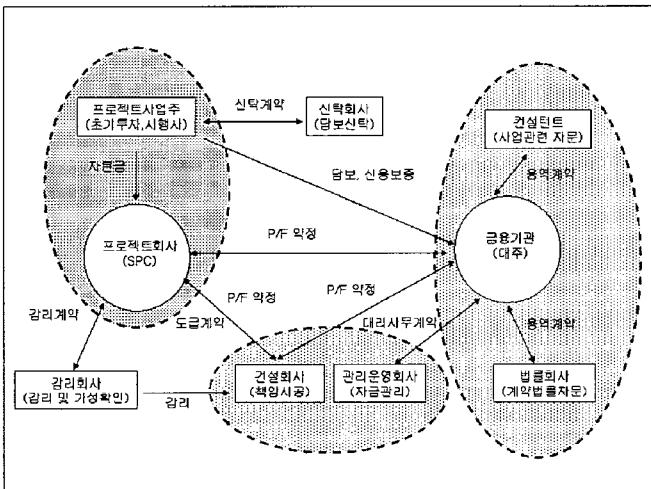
프로젝트사업주
(초기투자,시행사)

신탁계약

신탁회사
(담보신탁)

컨설턴트
(사업관련 자문)

자본금

담보, 신용보증

용역계약

프로젝트회사
(SPC)

P/F 약정

금융기관
(대주)

P/F 약정

P/F 약정

감리계약

도급계약

대리사무계약

용역계약

감리회사
(감리 및 기성확인)

감리

건설회사
(책임시공)

관리운영회사
(자금관리)

법률회사
(계약법률자문)